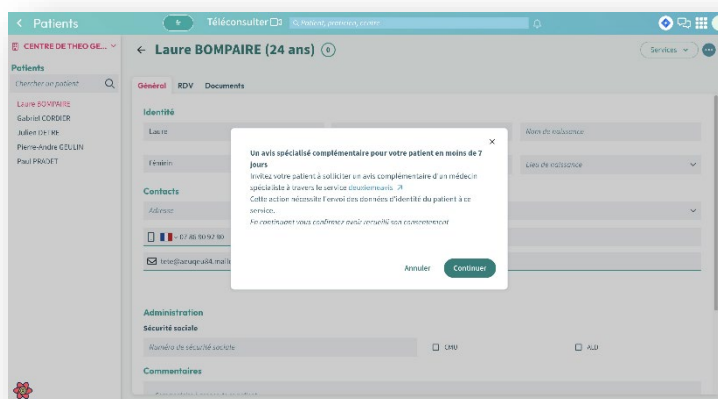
< Patients

Téléconsulter

Q Patient, praticien, centre

CENTRE DE THEO GE...

Patients

Chercher un patient

Laure BOMPAIRE
Gabriel CORDIER
Julien DETRE
Pierre-Andre GEULIN
Paul PRADET

← Laure BOMPAIRE (24 ans)

Services

Général RDV Documents

Identité

Laure

Nom de naissance

Féminin

Lieu de naissance

Contacts

Adresse

+ 07 80 80 92 80

tete@azuqeu84.mail

Administration

Sécurité sociale

Numéro de sécurité sociale

CMU

ALD

Commentaires

Un avis spécialisé complémentaire pour votre patient en moins de 7 jours

Invitez votre patient à solliciter un avis complémentaire d'un médecin spécialiste à travers le service deuxiemeavis

Cette action nécessite l'envoi des données d'identité du patient à ce service.

En continuant vous confirmez avoir recueilli son consentement.

Annuler

Continuer